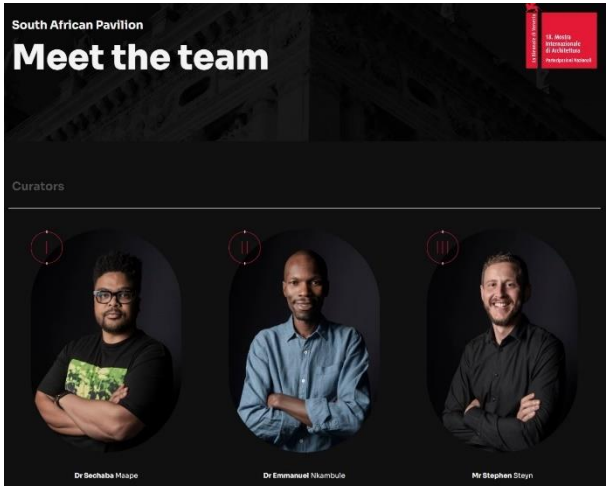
South African Pavilion

Meet the team

La Biennale di Venezia
18. Mostra Internazionale di Architettura
Partecipazioni Nazionali

Curators

I

II

III

Dr Sechaba Maape

Dr Emmanuel Nkambule

Mr Stephen Steyn